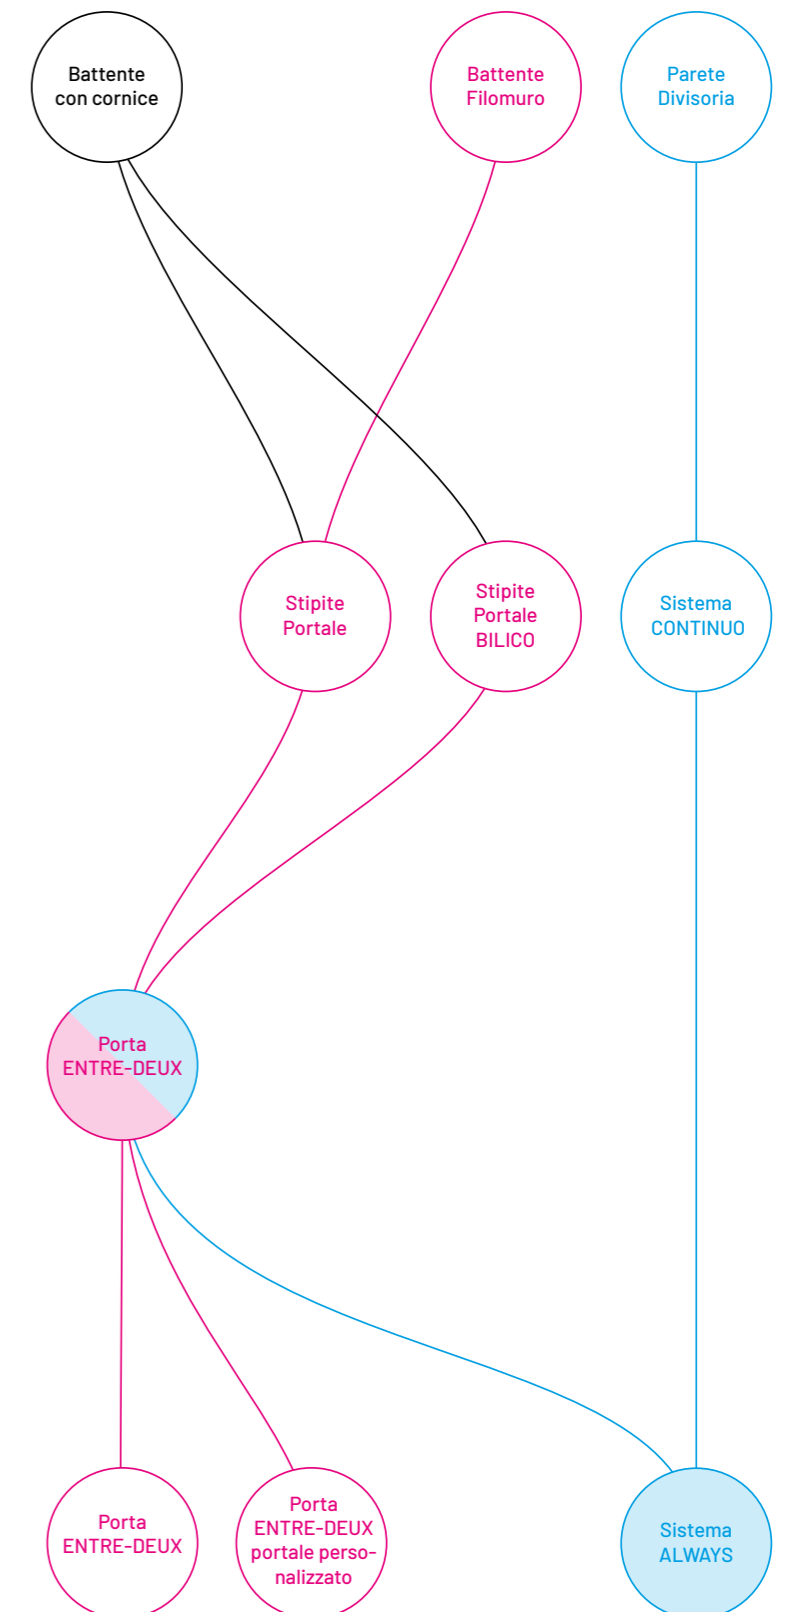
Battente con cornice

Battente Filomuro

Parete Divisoria

Stipite Portale

Stipite Portale BILICO

Sistema CONTINUO

Porta ENTRE-DEUX

Porta ENTRE-DEUX

Porta ENTRE-DEUX portale personalizzato

Sistema ALWAYS